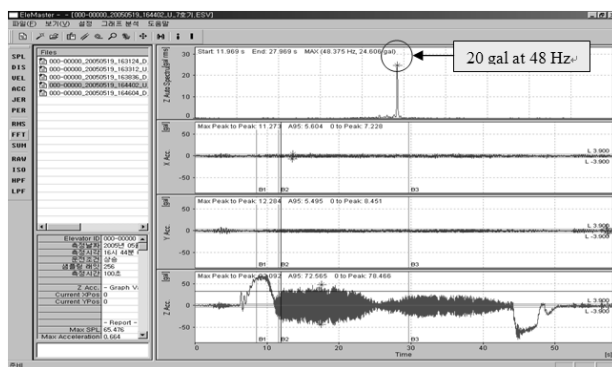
EleMaster - [000-00000_20050519_164402_U_7호기.ESV]

파일(F) 보기(V) 설정 그래프 분석 도움말

SPL
DIS
VEL
ACC
JER
PER
RMS
FFT
SUM
RAW
ISO
HPF
LPF

Files
000-00000_20050519_163124_D
000-00000_20050519_163312_U
000-00000_20050519_163836_D
000-00000_20050519_164402_U
000-00000_20050519_164604_D

Elevator ID 000-00000
측정날짜 2005년 05
측정시간 16시 44분
운행조건 상승
샘플링 레이트 256
측정시간 100초

Z Acc. - Graph V
Current XPos 0
Current YPos 0

- Report -
Max SPL 65.476
Max Acceleration 0.664

Start: 11.969 s End: 27.969 s MAX (48.375 Hz, 24.606 gal)

20 gal at 48 Hz

Z Auto Spectrum [gal rms]

Max Peak to Peak: 11.273 A95: 5.604 0 to Peak: 7.228

X Acc. [gal]

L 3.900
L -3.900

B1 B2 B3

Max Peak to Peak: 12.284 A95: 5.495 0 to Peak: 8.451

Y Acc. [gal]

L 3.900
L -3.900

B1 B2 B3

Max Peak to Peak: 93.092 A95: 72.565 0 to Peak: 78.468

Z Acc. [gal]

L 3.900
L -3.900

B1 B2 B3

0 10 20 30 40 50
Time [s]

50
0
-50